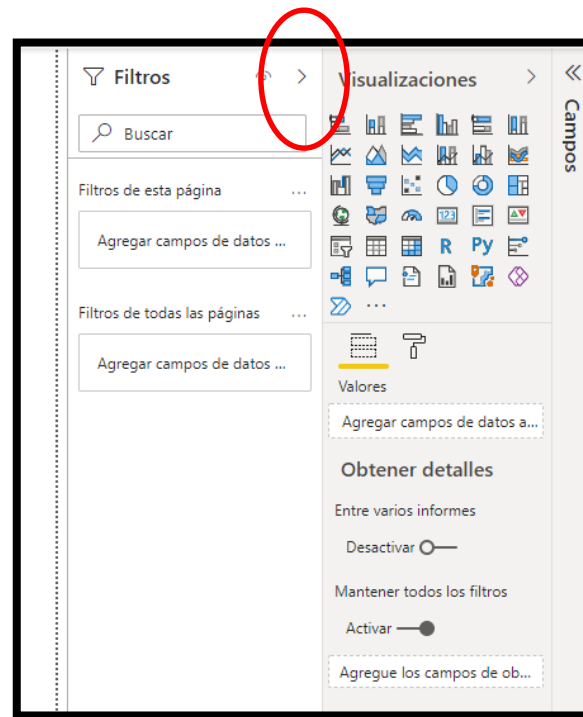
Filtros

Buscar

Filtros de esta página ...

Agregar campos de datos ...

Filtros de todas las páginas ...

Agregar campos de datos ...

Visualizaciones

R Py

...

Valores

Agregar campos de datos a...

Obtener detalles

Entre varios informes

Desactivar

Mantener todos los filtros

Activar

Agregue los campos de ob...

Campos